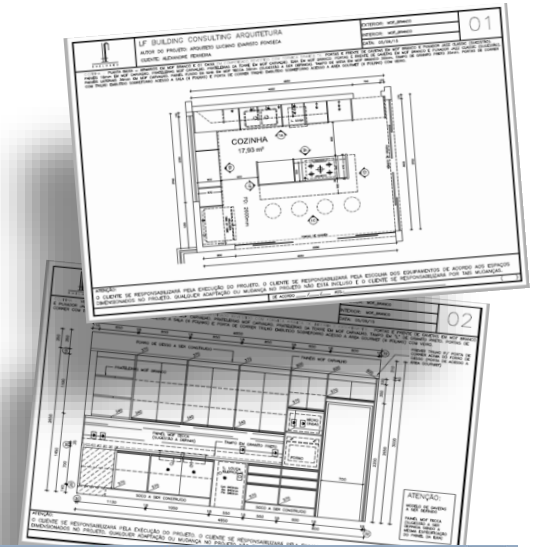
LF BUILDING CONSULTING ARQUITETURA
AUTOR DO PROJETO: ARQUITETO LUCIANO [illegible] FONSECA
CLIENTE: ALEXANDRE PEREIRA
EXTERIOR: MDF BRANCO
INTERIOR: MDF BRANCO
DATA: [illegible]
01
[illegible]
COZINHA
17,93 m²
ATENÇÃO:
O CLIENTE SE RESPONSABILIZARÁ PELA EXECUÇÃO DO PROJETO. O CLIENTE SE RESPONSABILIZARÁ PELA ESCOLHA DOS EQUIPAMENTOS DE ACORDO AOS ESPAÇOS DIMENSIONADOS NO PROJETO. QUALQUER ADAPTAÇÃO OU MUDANÇA NO PROJETO NÃO ESTÁ INCLUSO E O CLIENTE SE RESPONSABILIZARÁ POR TAIS MUDANÇAS.
DE ACORDO: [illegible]
02
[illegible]
TAMPO EM GRANITO
ATENÇÃO:
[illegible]
ATENÇÃO:
O CLIENTE SE RESPONSABILIZARÁ PELA EXECUÇÃO DO PROJETO. O CLIENTE SE RESPONSABILIZARÁ PELA ESCOLHA DOS EQUIPAMENTOS DE ACORDO AOS ESPAÇOS DIMENSIONADOS NO PROJETO. QUALQUER ADAPTAÇÃO OU MUDANÇA NO PROJETO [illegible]